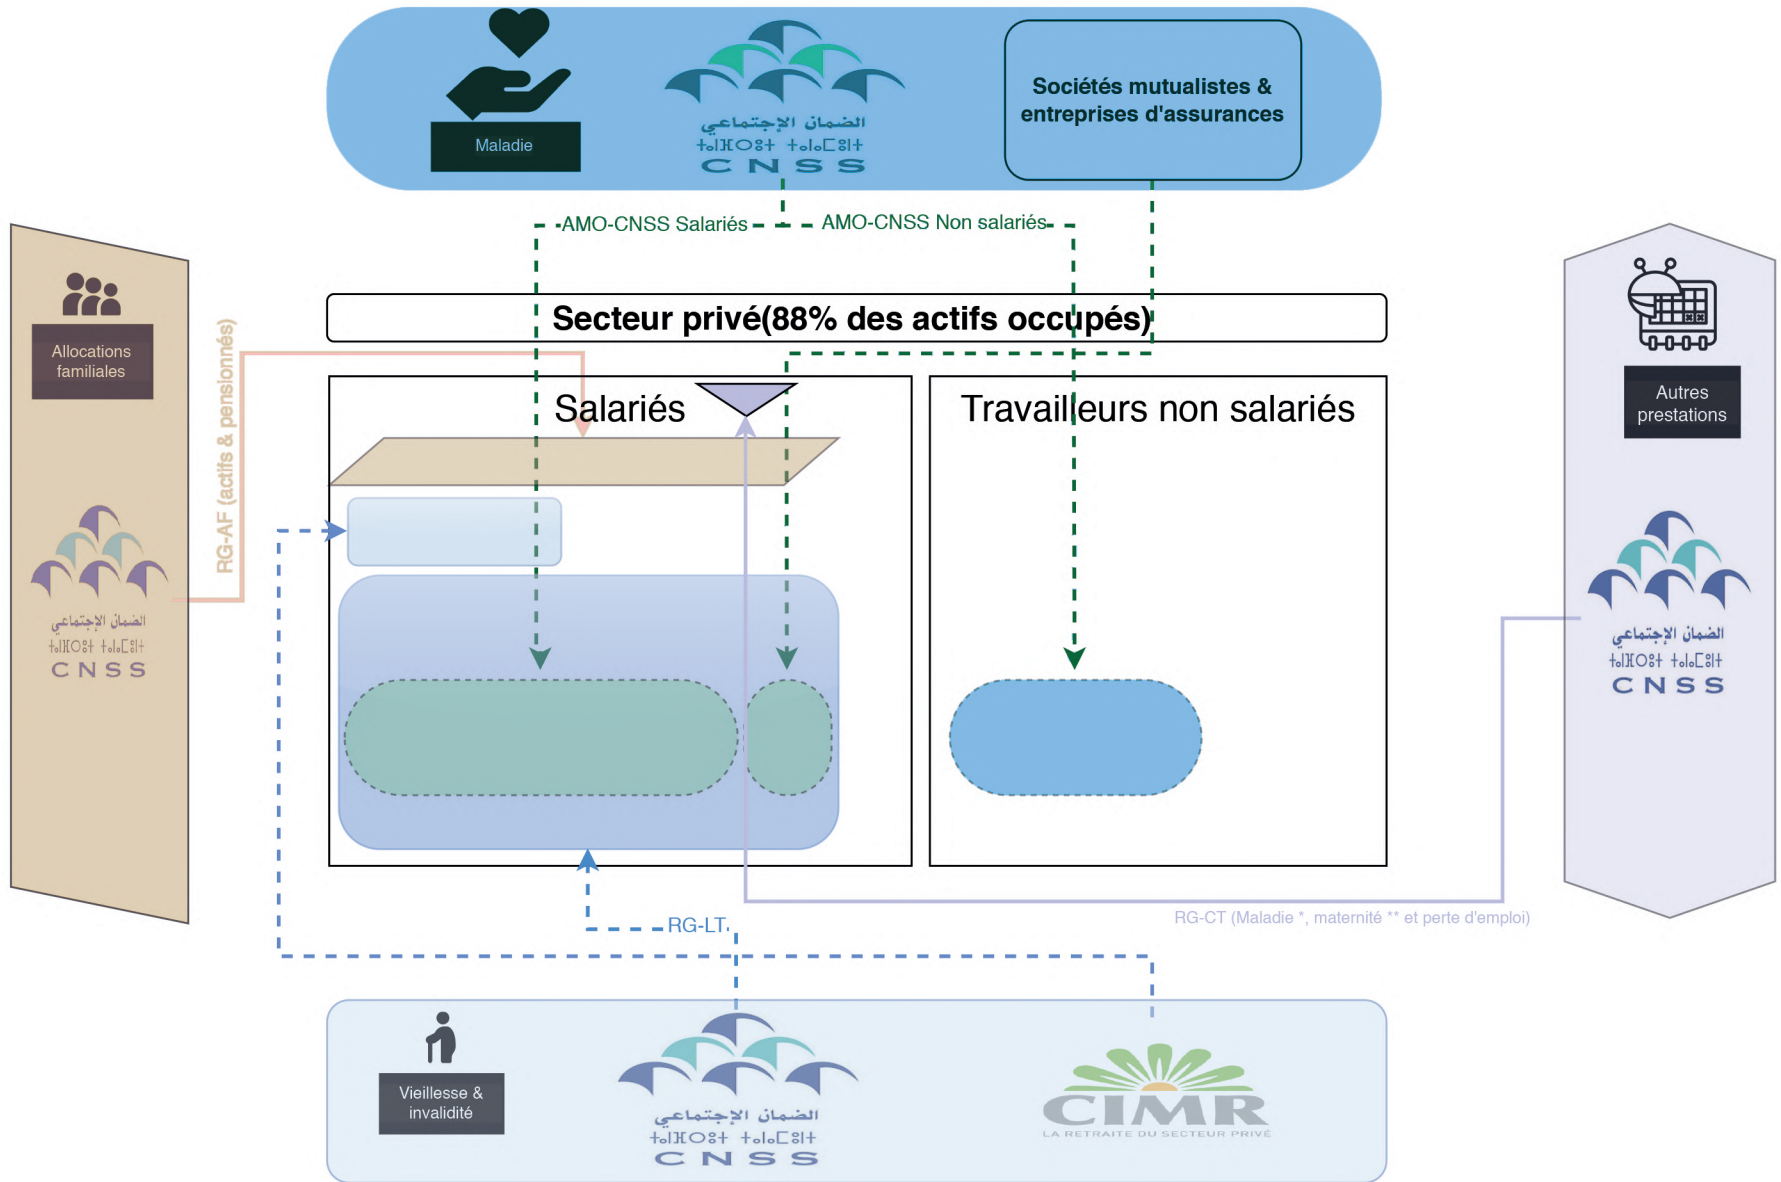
Maladie

الضمان الإجتماعي
ⵜⴰⵎⵙⵙⵓⵜ ⵜⴰⵏⴰⵎⵓⵏⵜ
CNSS

Sociétés mutualistes & entreprises d'assurances

AMO-CNSS Salariés

AMO-CNSS Non salariés

Allocations familiales

الضمان الإجتماعي
ⵜⴰⵎⵙⵙⵓⵜ ⵜⴰⵏⴰⵎⵓⵏⵜ
CNSS

RG-AF (actifs & pensionnés)

Secteur privé(88% des actifs occupés)

Salariés

Travailleurs non salariés

Autres prestations

الضمان الإجتماعي
ⵜⴰⵎⵙⵙⵓⵜ ⵜⴰⵏⴰⵎⵓⵏⵜ
CNSS

RG-LT

RG-CT (Maladie *, maternité ** et perte d'emploi)

Vieillesse & invalidité

الضمان الإجتماعي
ⵜⴰⵎⵙⵙⵓⵜ ⵜⴰⵏⴰⵎⵓⵏⵜ
CNSS

CIMR
LA RETRAITE DU SECTEUR PRIVÉ